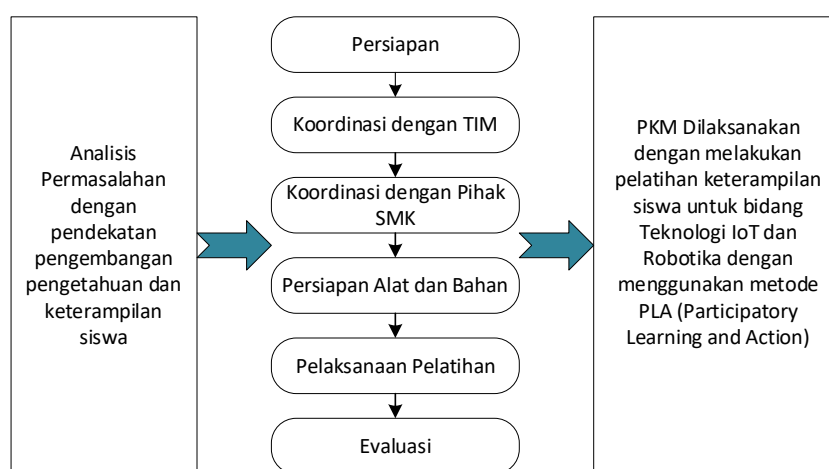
Analisis Permasalahan dengan pendekatan pengembangan pengetahuan dan keterampilan siswa

Persiapan

Koordinasi dengan TIM

Koordinasi dengan Pihak SMK

Persiapan Alat dan Bahan

Pelaksanaan Pelatihan

Evaluasi

PKM Dilaksanakan dengan melakukan pelatihan keterampilan siswa untuk bidang Teknologi IoT dan Robotika dengan menggunakan metode PLA (Participatory Learning and Action)